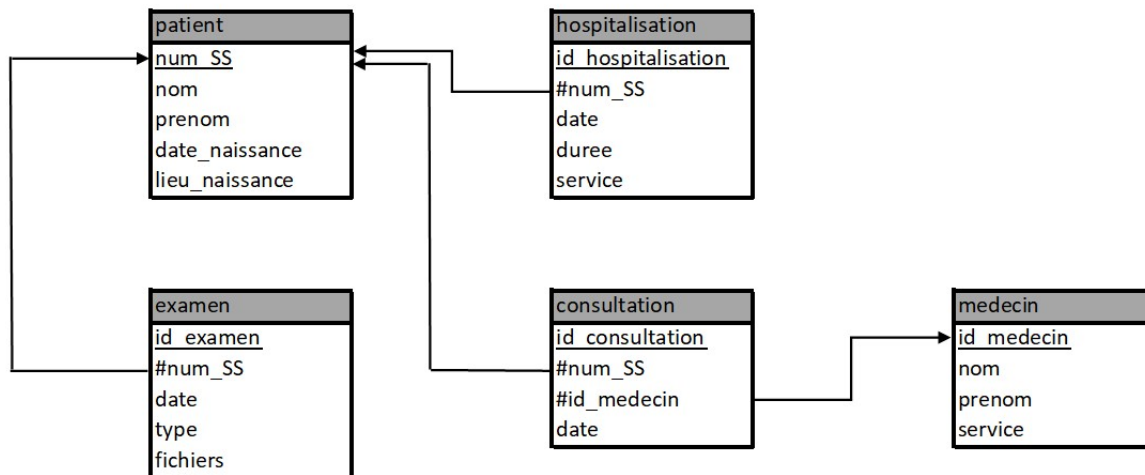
patient
num_SS
nom
prenom
date_naissance
lieu_naissance

hospitalisation
id_hospitalisation
#num_SS
date
duree
service

examen
id_examen
#num_SS
date
type
fichiers

consultation
id_consultation
#num_SS
#id_medecin
date

medecin
id_medecin
nom
prenom
service